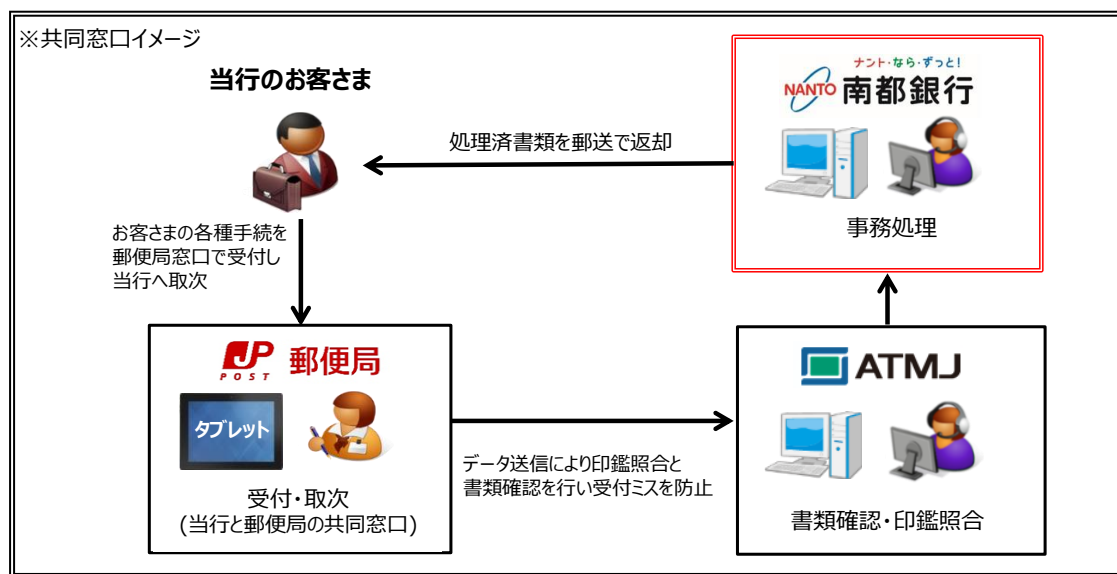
※共同窓口イメージ

当行のお客さま

ナント・なら・ずっと!
NANTO 南都銀行

処理済書類を郵送で返却

事務処理

お客さまの各種手続を郵便局窓口で受付し当行へ取次

JP POST 郵便局

タブレット

受付・取次
(当行と郵便局の共同窓口)

データ送信により印鑑照合と書類確認を行い受付ミスを防止

ATMJ

書類確認・印鑑照合